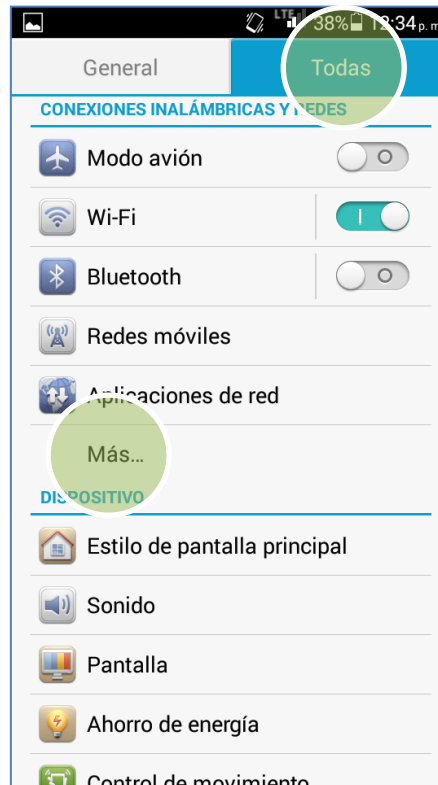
LTE 38% 12:34 p. m.

General

Todas

CONEXIONES INALÁMBRICAS Y REDES

Modo avión

Wi-Fi

Bluetooth

Redes móviles

Aplicaciones de red

Más...

DISPOSITIVO

Estilo de pantalla principal

Sonido

Pantalla

Ahorro de energía

Control de movimiento